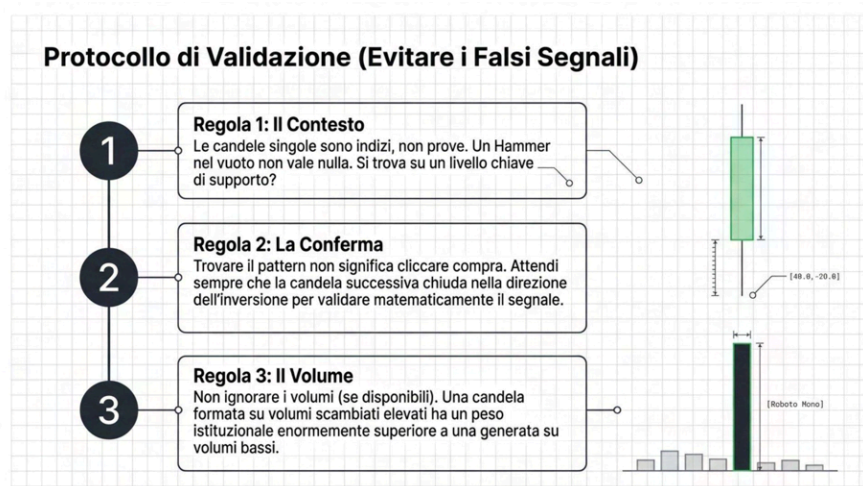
Protocollo di Validazione (Evitare i Falsi Segnali)

1

Regola 1: Il Contesto

Le candele singole sono indizi, non prove. Un Hammer nel vuoto non vale nulla. Si trova su un livello chiave di supporto?

2

Regola 2: La Conferma

Trovare il pattern non significa cliccare compra. Attendi sempre che la candela successiva chiuda nella direzione dell'inversione per validare matematicamente il segnale.

3

Regola 3: Il Volume

Non ignorare i volumi (se disponibili). Una candela formata su volumi scambiati elevati ha un peso istituzionale enormemente superiore a una generata su volumi bassi.

[40.0,-20.0]

[Roboto Mono]